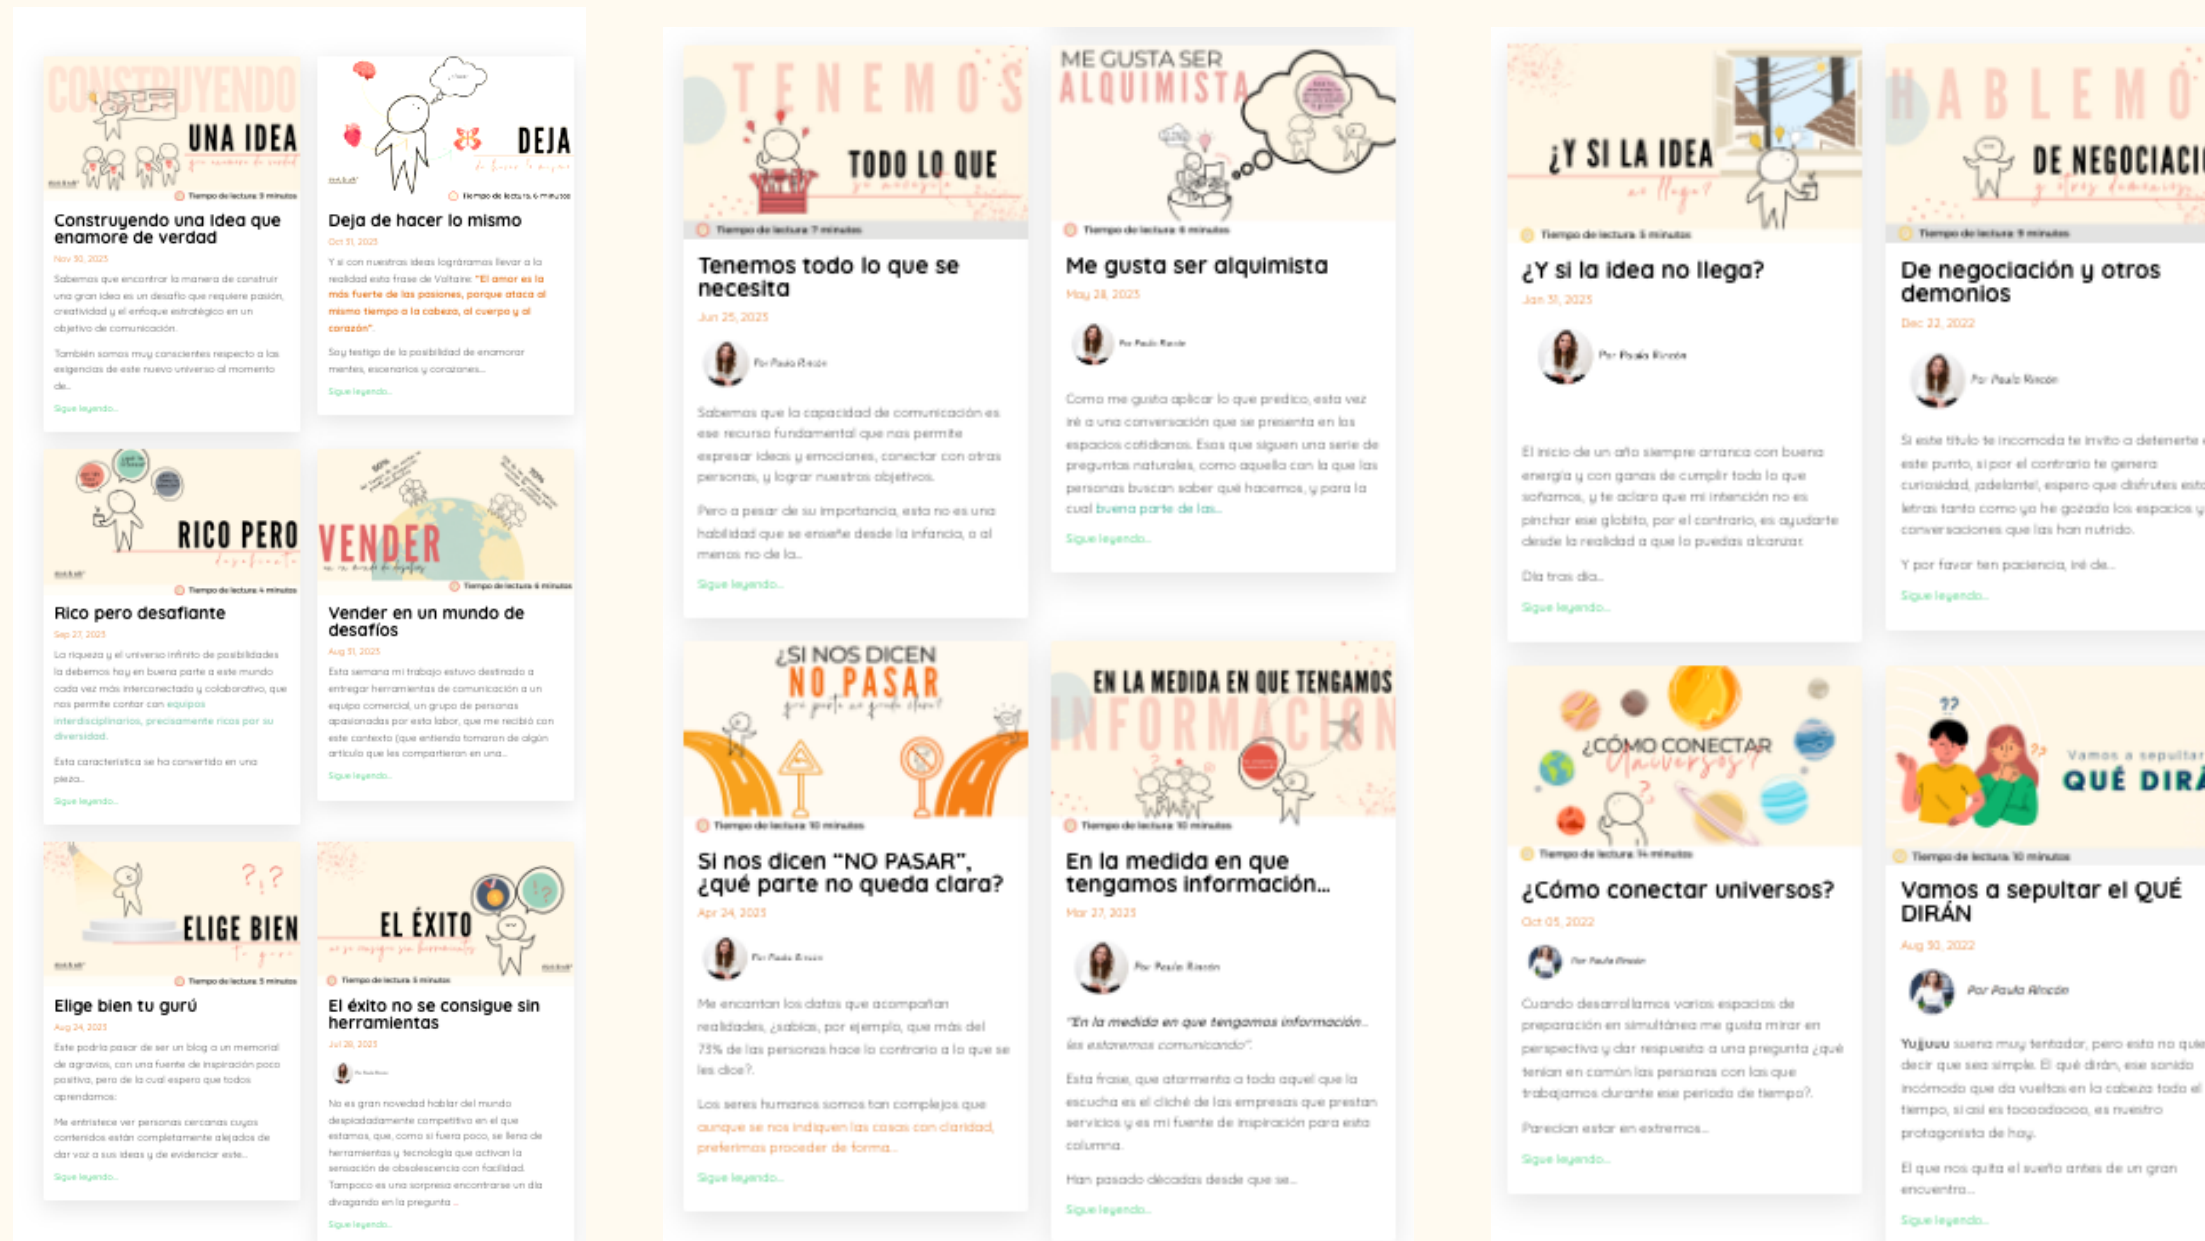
CONSTRUYENDO UNA IDEA que enamore de verdad

Tiempo de lectura 3 minutos

Construyendo una idea que enamore de verdad

Nov 30, 2023

Sabemos que encontrar la manera de construir una gran idea es un desafío que requiere pasión, creatividad y el enfoque estratégico en un objetivo de comunicación.

También somos muy conscientes respecto a las exigencias de este nuevo universo al momento de...

Sigue leyendo...

DEJA de hacer lo mismo

Tiempo de lectura 6 minutos

Deja de hacer lo mismo

Oct 31, 2023

Y si con nuestras ideas lográramos llevar a la realidad esta frase de Voltaire: "El amor es la más fuerte de las pasiones, porque ataca al mismo tiempo a la cabeza, al cuerpo y al corazón".

Soy testigo de la posibilidad de enamorar mentes, escenarios y corazones...

Sigue leyendo...

RICO PERO desafiante

Tiempo de lectura 4 minutos

Rico pero desafiante

Sep 27, 2023

La riqueza y el universo infinito de posibilidades la debemos hoy en buena parte a este mundo cada vez más interconectado y colaborativo, que nos permite contar con equipos interdisciplinarios, precisamente ricos por su diversidad.

Esta característica se ha convertido en una pieza...

Sigue leyendo...

VENDER en un mundo de desafíos

Tiempo de lectura 6 minutos

Vender en un mundo de desafíos

Aug 31, 2023

Esta semana mi trabajo estuvo destinado a entregar herramientas de comunicación a un equipo comercial, un grupo de personas apasionadas por esta labor, que me recibió con este contexto (que entiendo tomaron de algún artículo que les compartieron en una...

Sigue leyendo...

ELIGE BIEN tu gurú

Tiempo de lectura 3 minutos

Elige bien tu gurú

Aug 24, 2023

Este podría pasar de ser un blog a un memorial de agravios, con una fuente de inspiración poco positiva, pero de la cual espero que todos aprendamos.

Me entristece ver personas cercanas cuyos contenidos están completamente alejados de dar voz a sus ideas y de evidenciar este...

Sigue leyendo...

EL ÉXITO no se consigue sin herramientas

Tiempo de lectura 5 minutos

El éxito no se consigue sin herramientas

Jul 26, 2023

No es gran novedad hablar del mundo despiadadamente competitivo en el que estamos, que, como si fuera poco, se llena de herramientas y tecnología que activan la sensación de obsolescencia con facilidad. Tampoco es una sorpresa encontrarse un día divagando en la pregunta...

Sigue leyendo...

TENEMOS TODO LO QUE se necesita

Tiempo de lectura 7 minutos

Tenemos todo lo que se necesita

Jun 25, 2023

Por Paula Rincón

Sabemos que la capacidad de comunicación es ese recurso fundamental que nos permite expresar ideas y emociones, conectar con otras personas, y lograr nuestros objetivos.

Pero a pesar de su importancia, esta no es una habilidad que se enseñe desde la infancia, o al menos no de la...

Sigue leyendo...

ME GUSTA SER ALQUIMISTA

Tiempo de lectura 6 minutos

Me gusta ser alquimista

May 28, 2023

Por Paula Rincón

Como me gusta aplicar lo que predico, esta vez iré a una conversación que se presenta en los espacios cotidianos. Esas que siguen una serie de preguntas naturales, como aquella con la que las personas buscan saber qué hacemos, y para la cual buena parte de las...

Sigue leyendo...

¿SI NOS DICEN NO PASAR qué parte no queda clara?

Tiempo de lectura 10 minutos

Si nos dicen "NO PASAR", ¿qué parte no queda clara?

Apr 24, 2023

Por Paula Rincón

Me encantan los datos que acompañan realidades, ¿sabías, por ejemplo, que más del 73% de las personas hace lo contrario a lo que se les dice?.

Los seres humanos somos tan complejos que aunque se nos indiquen las cosas con claridad, preferimos proceder de forma...

Sigue leyendo...

EN LA MEDIDA EN QUE TENGAMOS INFORMACIÓN

Tiempo de lectura 10 minutos

En la medida en que tengamos información...

Mar 27, 2023

Por Paula Rincón

"En la medida en que tengamos información... les estaremos comunicando".

Esta frase, que atormenta a todo aquel que la escucha es el cliché de las empresas que prestan servicios y es mi fuente de inspiración para esta columna.

Han pasado décadas desde que se...

Sigue leyendo...

¿Y SI LA IDEA no llega?

Tiempo de lectura 5 minutos

¿Y si la idea no llega?

Jan 31, 2023

Por Paula Rincón

El inicio de un año siempre arranca con buena energía y con ganas de cumplir todo lo que soñamos, y te aclaro que mi intención no es pinchar ese globito, por el contrario, es ayudarte desde la realidad a que lo puedas alcanzar.

Día tras día...

Sigue leyendo...

¿CÓMO CONECTAR Universos?

Tiempo de lectura 14 minutos

¿Cómo conectar universos?

Oct 05, 2022

Por Paula Rincón

Cuando desarrollamos varios espacios de preparación en simultánea me gusta mirar en perspectiva y dar respuesta a una pregunta ¿qué tenían en común las personas con las que trabajamos durante ese periodo de tiempo?.

Parecían estar en extremos...

Sigue leyendo...

HABLEMOS DE NEGOCIACIÓ y otros demonios

Tiempo de lectura 9 minutos

De negociación y otros demonios

Dec 22, 2022

Por Paula Rincón

Si este título te incomoda te invito a detenerte este punto, si por el contrario te genera curiosidad, ¡adelante!, espero que disfrutes esta letras tanto como yo he gozado los espacios y conversaciones que las han nutrido.

Y por favor ten paciencia, iré de...

Sigue leyendo...

Vamos a sepultar el QUÉ DIRÁ

Tiempo de lectura 10 minutos

Vamos a sepultar el QUÉ DIRÁN

Aug 30, 2022

Por Paula Rincón

Yujuuu suena muy tentador, pero esto no quie decir que sea simple. El qué dirán, ese sonido incómodo que da vueltas en la cabeza todo el tiempo, si así es tooooodooo, es nuestro protagonista de hoy.

El que nos quita el sueño antes de un gran encuentro...

Sigue leyendo...